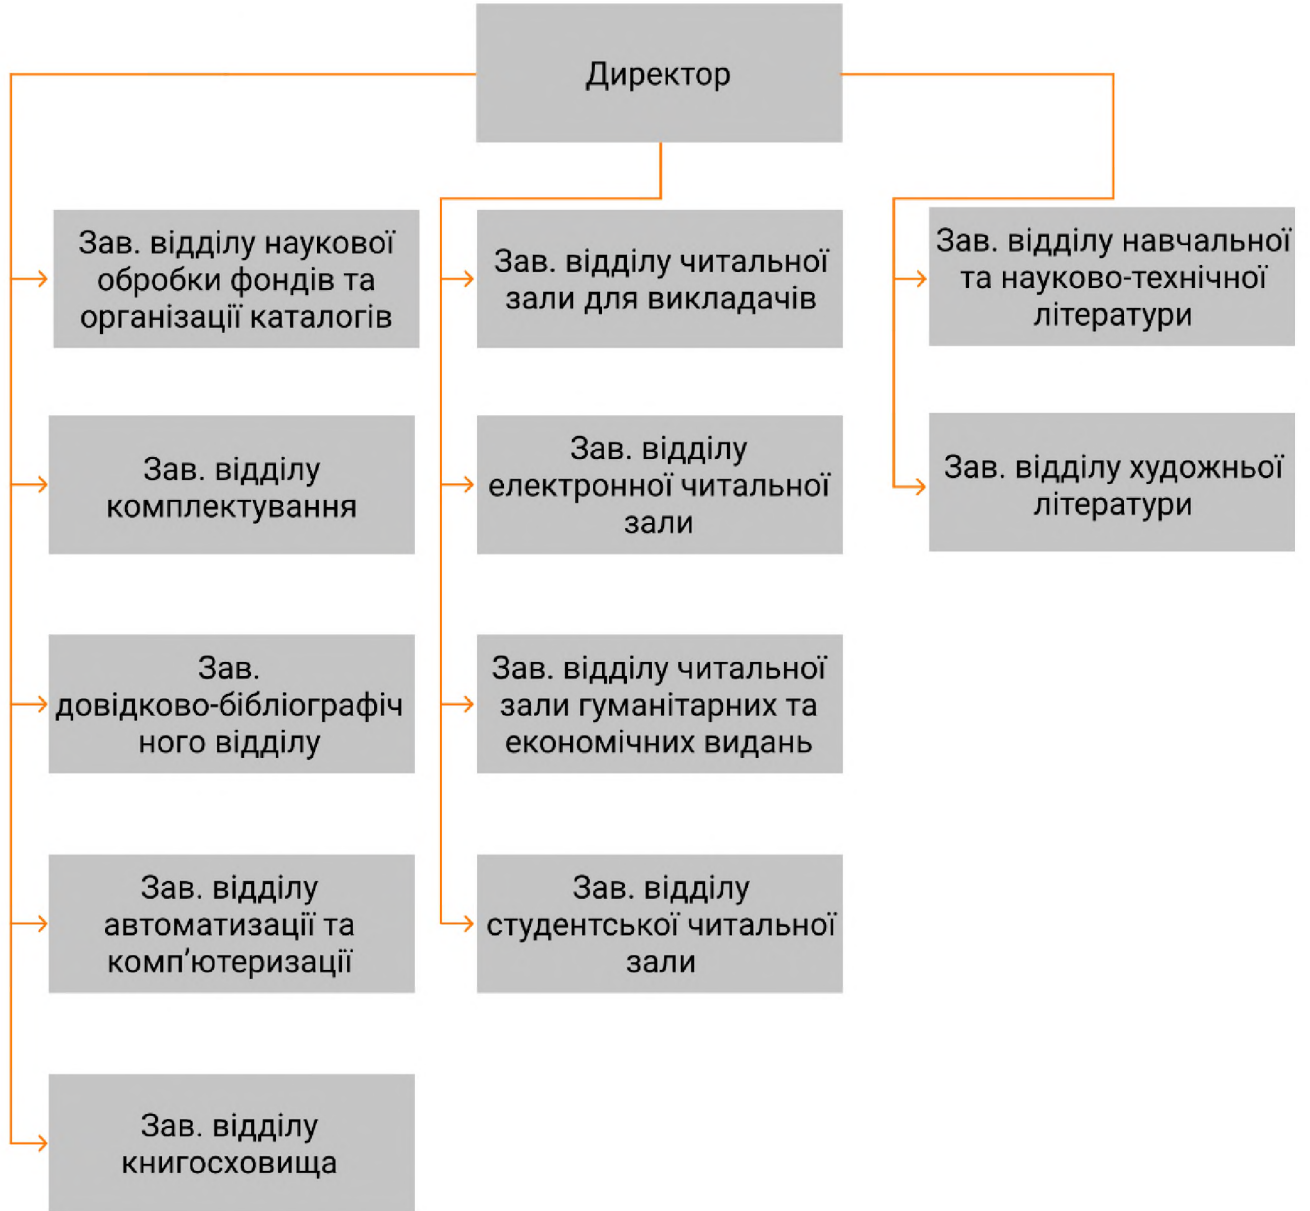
Директор

Зав. відділу наукової обробки фондів та організації каталогів

Зав. відділу комплектування

Зав. довідково-бібліографіч ного відділу

Зав. відділу автоматизації та комп’ютеризації

Зав. відділу книгосховища

Зав. відділу читальної зали для викладачів

Зав. відділу електронної читальної зали

Зав. відділу читальної зали гуманітарних та економічних видань

Зав. відділу студентської читальної зали

Зав. відділу навчальної та науково-технічної літератури

Зав. відділу художньої літератури